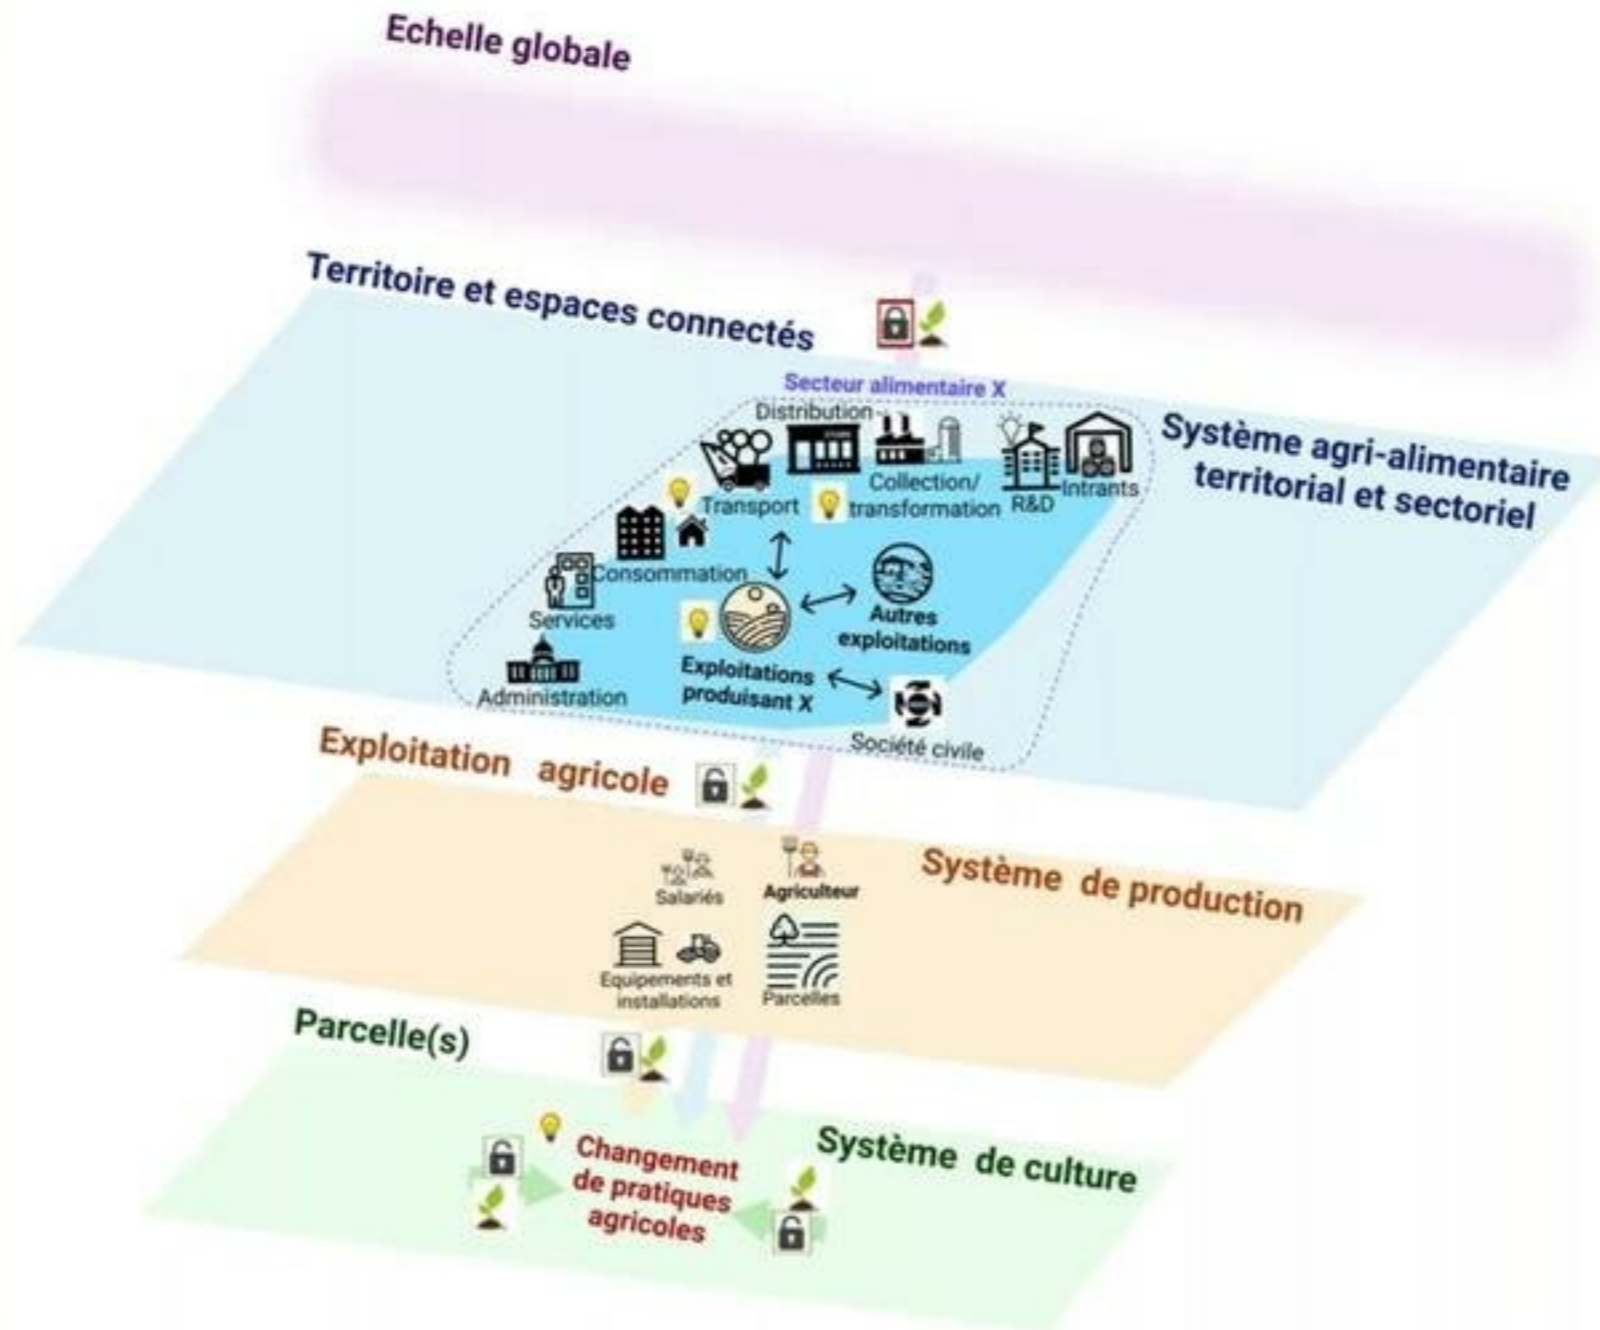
Echelle globale

Territoire et espaces connectés

Secteur alimentaire X

Distribution

Système agri-alimentaire territorial et sectoriel

Transport

Collection/ transformation

R&D

Intrants

Consommation

Services

Autres exploitations

Administration

Exploitations produisant X

Société civile

Exploitation agricole

Salariés

Agriculteur

Système de production

Equipements et installations

Parcelles

Parcelle(s)

Changement de pratiques agricoles

Système de culture